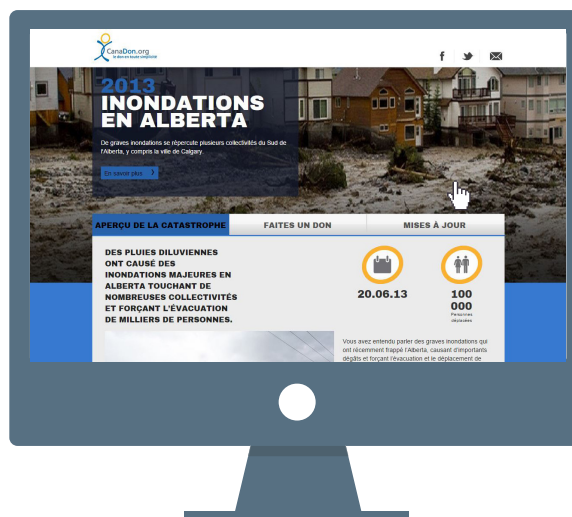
CanaDon.org
le don en toute simplicité

f

2013
INONDATIONS EN ALBERTA

De graves inondations se répercute plusieurs collectivités du Sud de l'Alberta, y compris la ville de Calgary.

En savoir plus

APERÇU DE LA CATASTROPHE | FAITES UN DON | MISES À JOUR

DES PLUIES DILUVIENNES ONT CAUSÉ DES INONDATIONS MAJEURES EN ALBERTA TOUCHANT DE NOMBREUSES COLLECTIVITÉS ET FORÇANT L'ÉVACUATION DE MILLIERS DE PERSONNES.

20.06.13

100 000
Personnes déplacées

Vous avez entendu parler des graves inondations qui ont récemment frappé l'Alberta, causant d'importants dégâts et forçant l'évacuation et le déplacement de